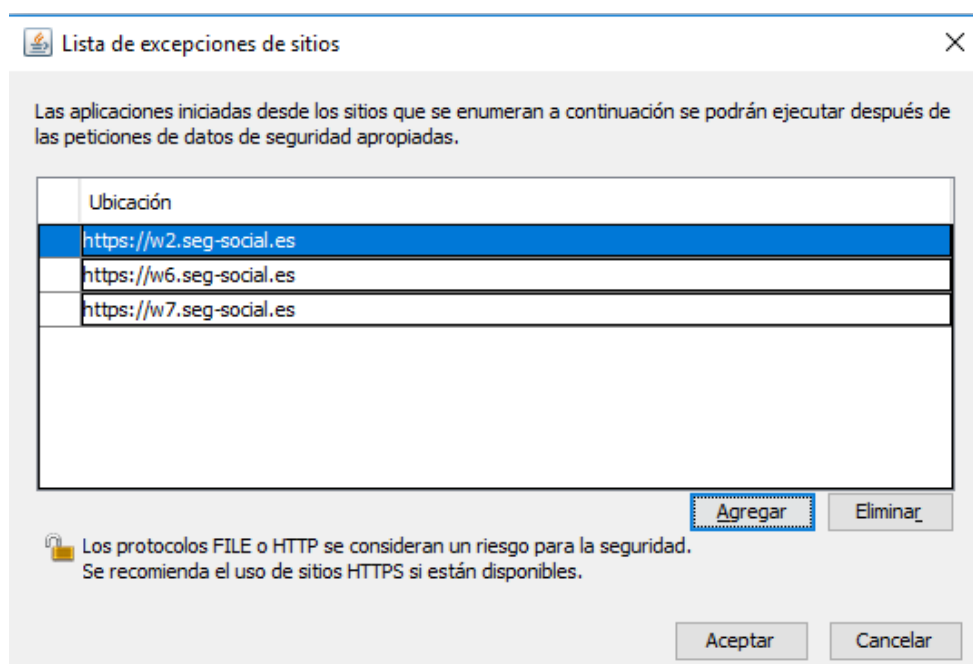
Lista de excepciones de sitios

Las aplicaciones iniciadas desde los sitios que se enumeran a continuación se podrán ejecutar después de las peticiones de datos de seguridad apropiadas.

| | Ubicación |
|---|---|
| | https://w2.seg-social.es |
| | https://w6.seg-social.es |
| | https://w7.seg-social.es |

Agregar Eliminar

Los protocolos FILE o HTTP se consideran un riesgo para la seguridad.
Se recomienda el uso de sitios HTTPS si están disponibles.

Aceptar Cancelar